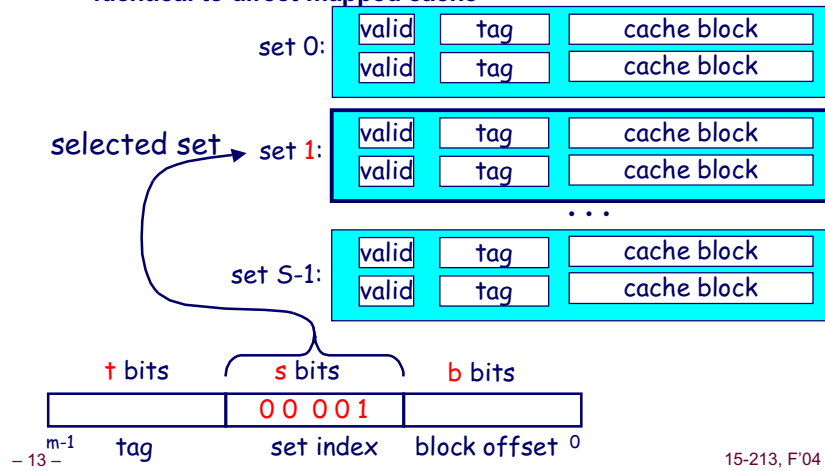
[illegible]

set 0:

| valid | tag | cache block |
|---|---|---|
| valid | tag | cache block |

selected set

set 1:

| valid | tag | cache block |
|---|---|---|
| valid | tag | cache block |

• • •

set S-1:

| valid | tag | cache block |
|---|---|---|
| valid | tag | cache block |

t bits s bits b bits

0 0 001

m-1 tag set index block offset 0

– 13 –

15-213, F'04